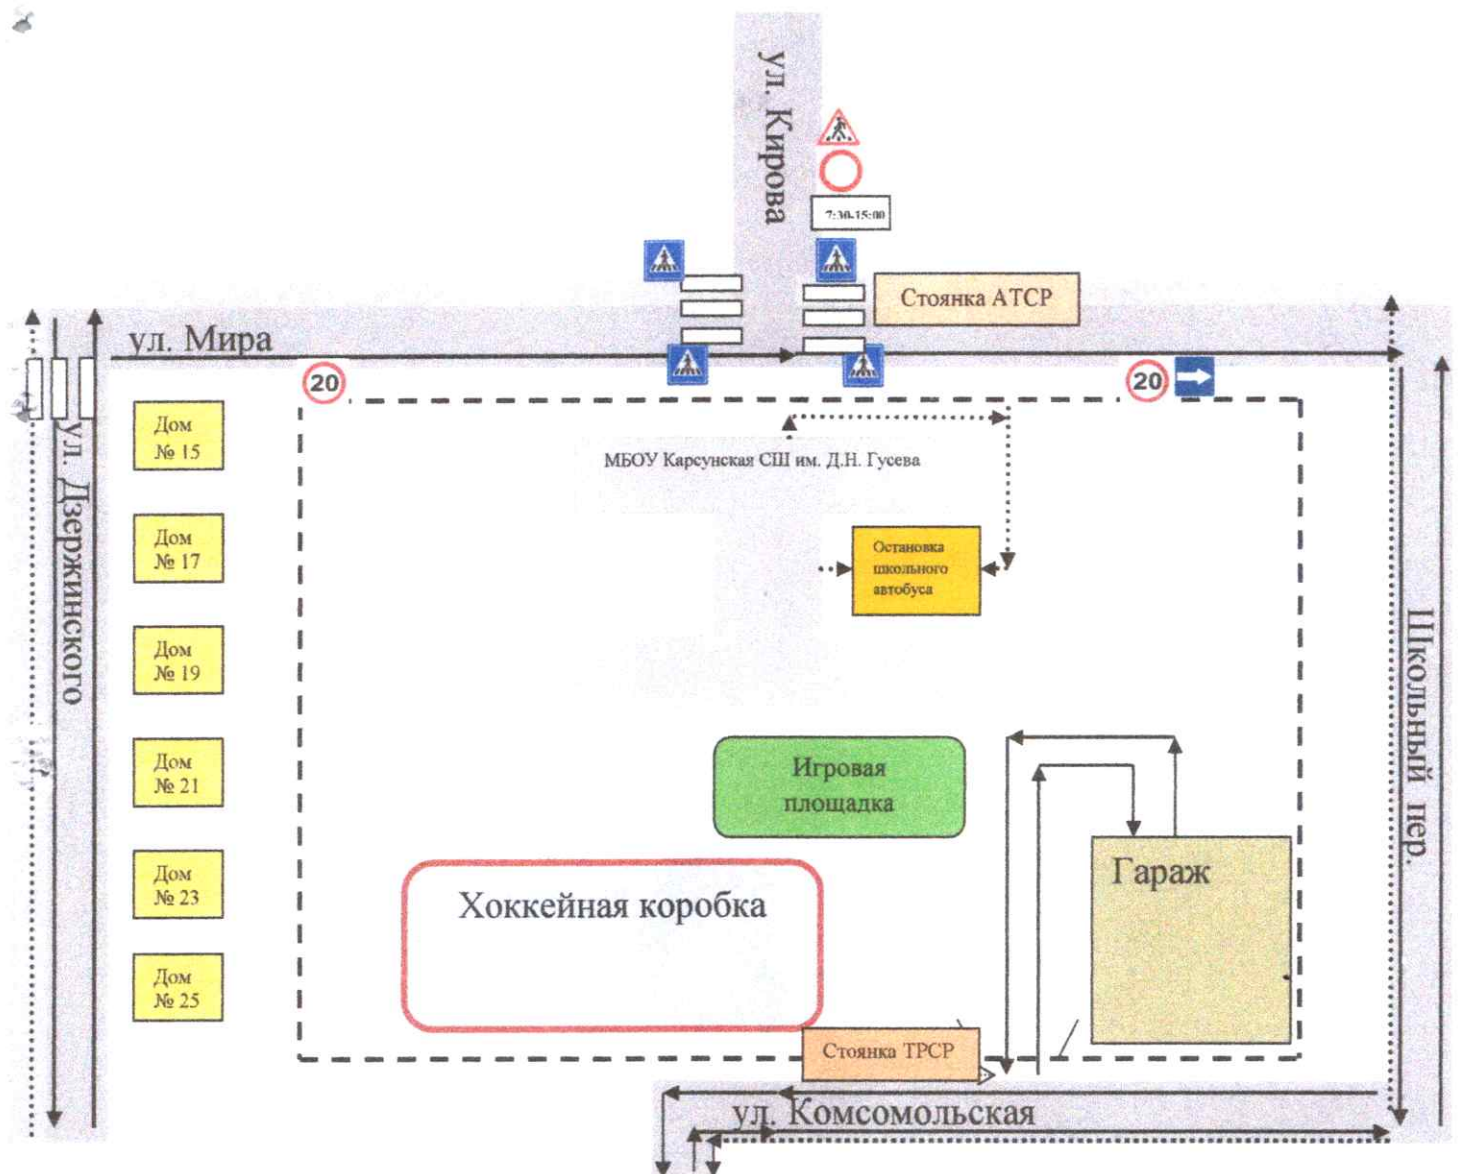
ул. Кирова

7:30-15:00

Стоянка АТСР

ул. Мира

20

20

ул. Дзержинского

Дом № 15

Дом № 17

Дом № 19

Дом № 21

Дом № 23

Дом № 25

МБОУ Карсунская СШ им. Д.Н. Гусева

Остановка школьного автобуса

Игровая площадка

Школьный пер.

Гараж

Хоккейная коробка

Стоянка ТРСР

ул. Комсомольская